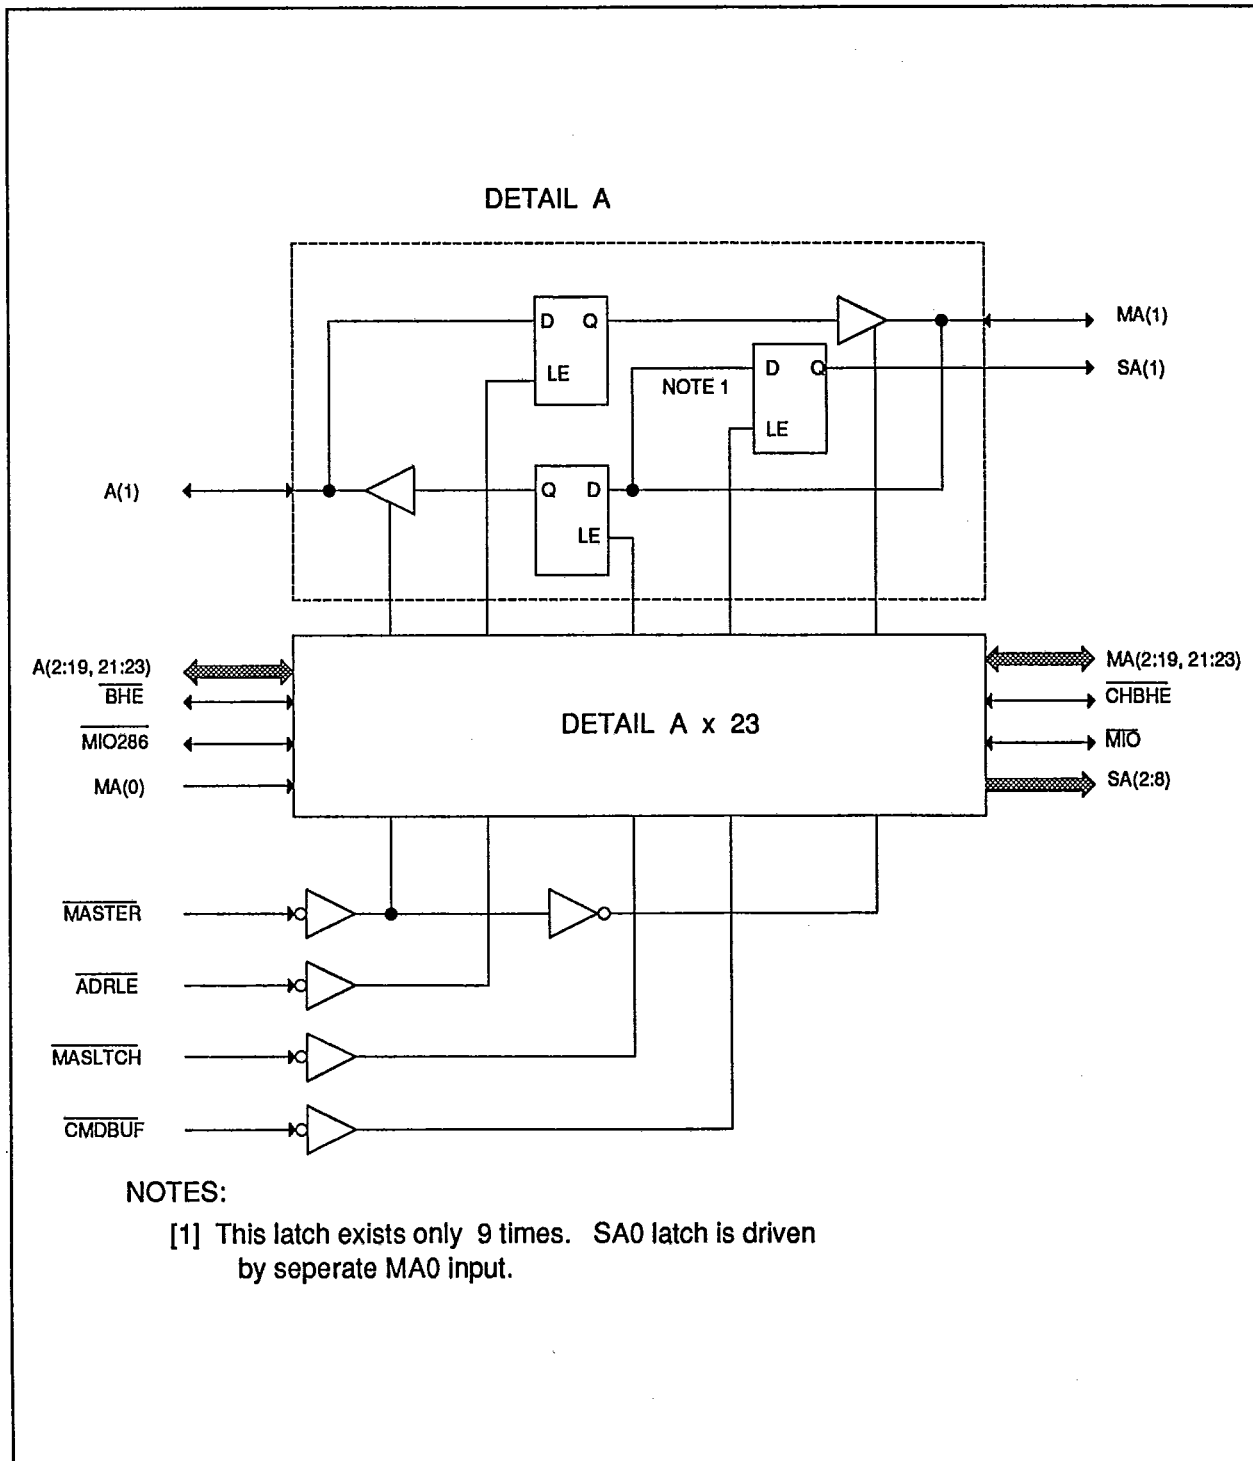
DETAIL A

D Q
LE

D Q
NOTE 1
LE

MA(1)
SA(1)

A(1)

Q D
LE

A(2:19, 21:23)
$\overline{BHE}$
$\overline{MIO286}$
MA(0)

DETAIL A x 23

MA(2:19, 21:23)
$\overline{CHBHE}$
$\overline{MIO}$
SA(2:8)

$\overline{MASTER}$
$\overline{ADRLE}$
$\overline{MASLTCH}$
$\overline{CMDBUF}$

NOTES:
[1] This latch exists only 9 times. SA0 latch is driven by seperate MA0 input.